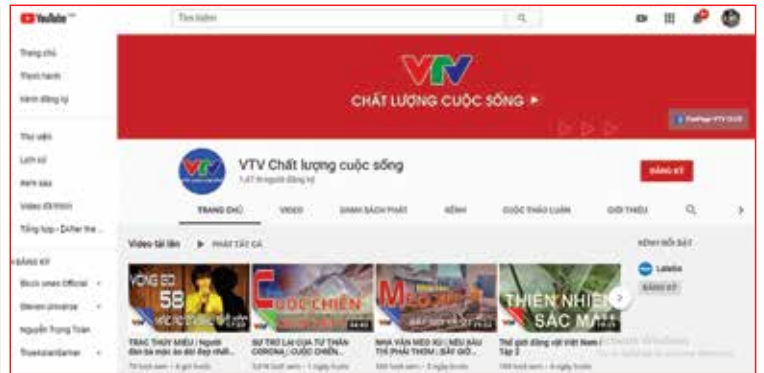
YouTube VN

Tìm kiếm

Trang chủ

Thịnh hành

Kênh đăng ký

Thư viện

Lịch sử

Xem sau

Video đã thích

Tổng hợp - Dưới the...

KÊNH ĐĂNG KÝ

Blockchain Official

Steven Universe

Nguyễn Trọng Toàn

Truesilentamer

VTV

CHẤT LƯỢNG CUỘC SỐNG ▶

FanPage VTV CLCS

VTV Chất lượng cuộc sống

1,47 N người đăng ký

ĐĂNG KÝ

TRANG CHỦ VIDEO DANH SÁCH PHÁT KÊNH CUỘC THẢO LUẬN GIỚI THIỆU

Video tải lên ▶ PHÁT TẤT CẢ

KÊNH NỔI BẬT

Lalala

ĐĂNG KÝ

VOICE ED 58

CUỘC CHIẾN

MẸO

THIÊN NHIÊN SẮC MÀU

TRẠC THÚY MIỀU | Người làm bà mát ăn đẹp nhất...

SỰ TRỞ LẠI CỦA TỬ THẦN CORONA | CUỘC CHIẾN...

NHÀ VĂN MẸO XỊ | NẾU ĐẦU THÌ PHẢI THƠM | BẤT GIỜ...

Thế giới động vật Việt Nam | Tập 2

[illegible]